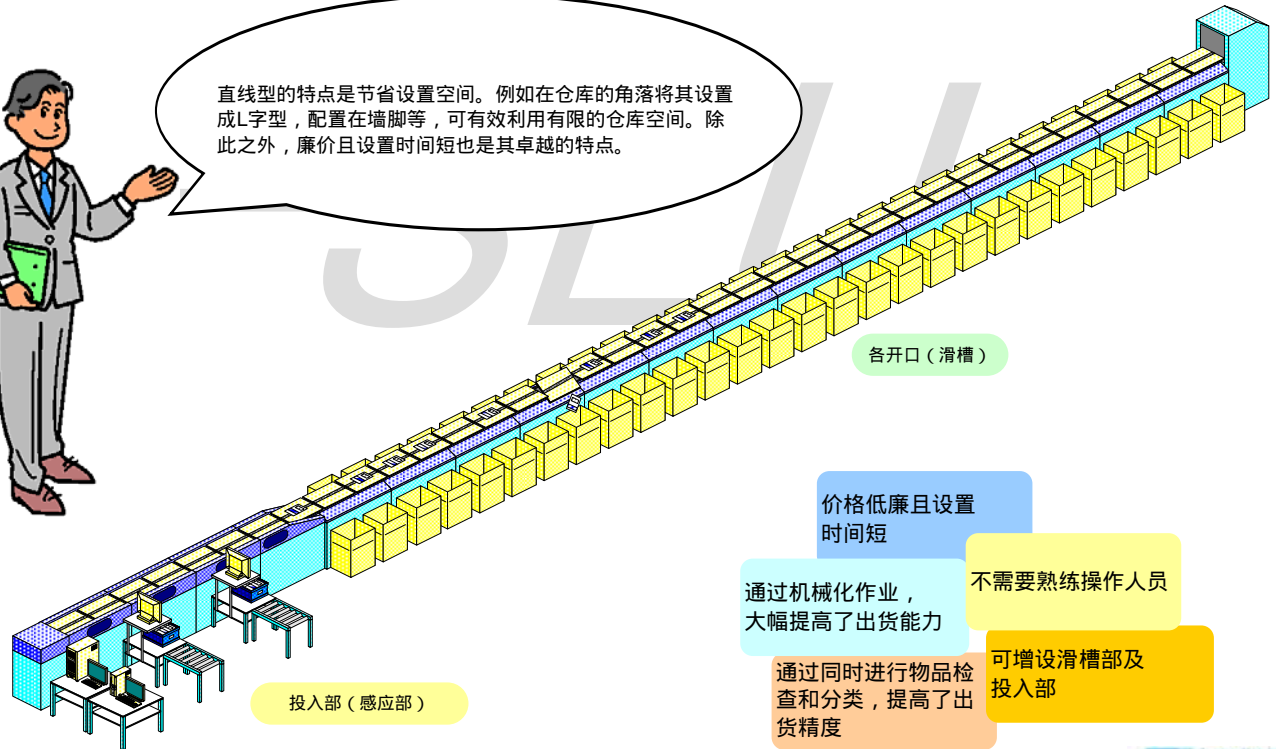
直线型的特点是节省设置空间。例如在仓库的角落将其设置成L字型，配置在墙脚等，可有效利用有限的仓库空间。除此之外，廉价且设置时间短也是其卓越的特点。

SLI

各开口（滑槽）

价格低廉且设置时间短

不需要熟练操作人员

通过机械化作业，大幅提高了出货能力

通过同时进行物品检查和分类，提高了出货精度

可增设滑槽部及投入部

投入部（感应部）